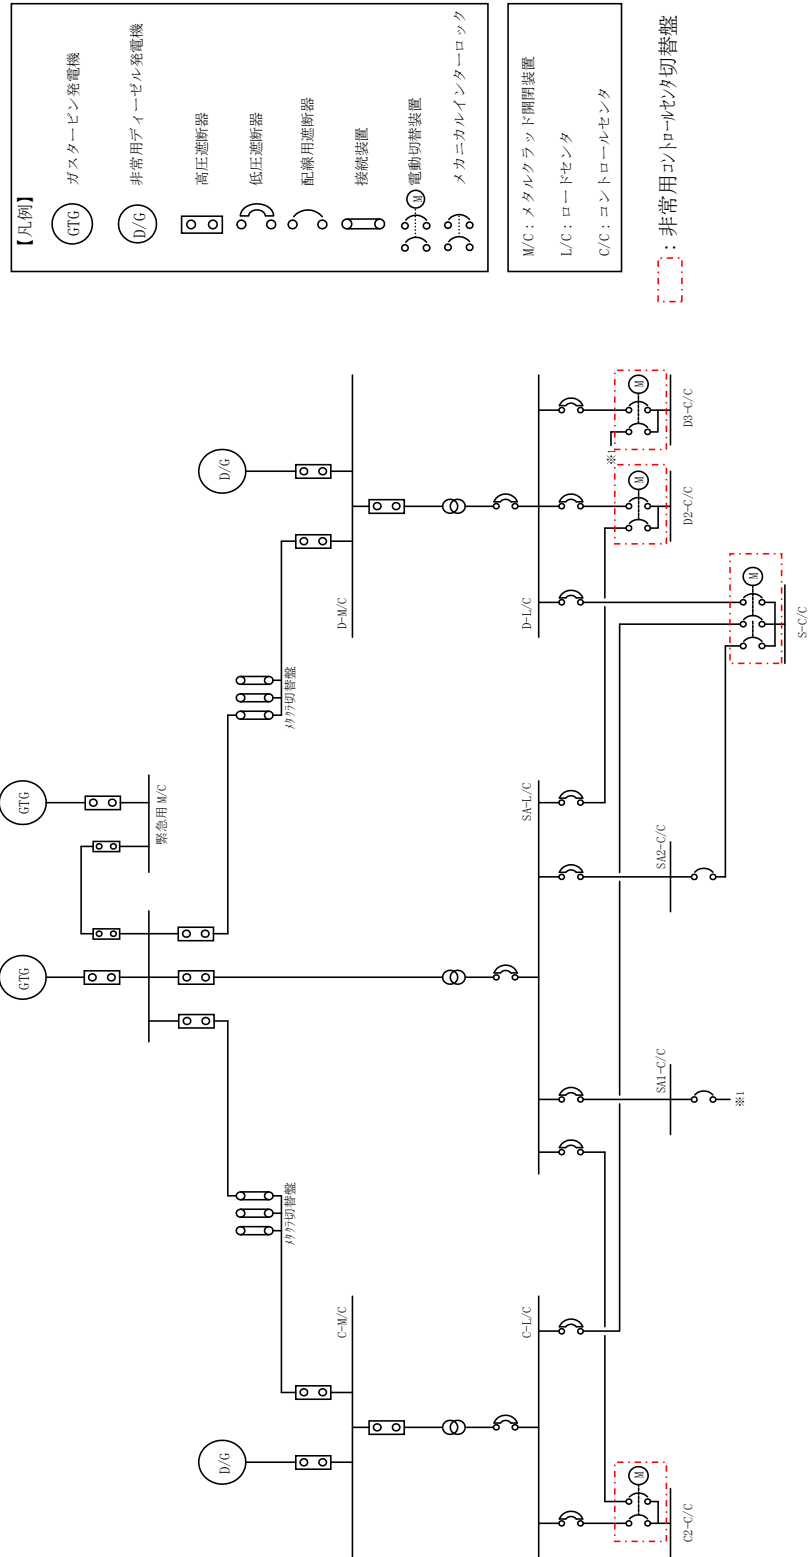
【凡例】
GTG ガスタービン発電機
D/G 非常用ディーゼル発電機
高圧遮断器
低圧遮断器
配線用遮断器
接続装置
M 電動切替装置
メカニカルインターロック

M/C：メタルクラッド開閉装置
L/C：ロードセンタ
C/C：コントロールセンタ

：非常用コントロールセンタ切替盤

D/G
GTG
GTG
D/G
緊急用 M/C
メタクラ切替盤
メタクラ切替盤
D-M/C
C-M/C
D-L/C
SA-L/C
C-L/C
SA2-C/C
SA1-C/C
※1
※1
M
M
M
M
D3-C/C
D2-C/C
S-C/C
C2-C/C